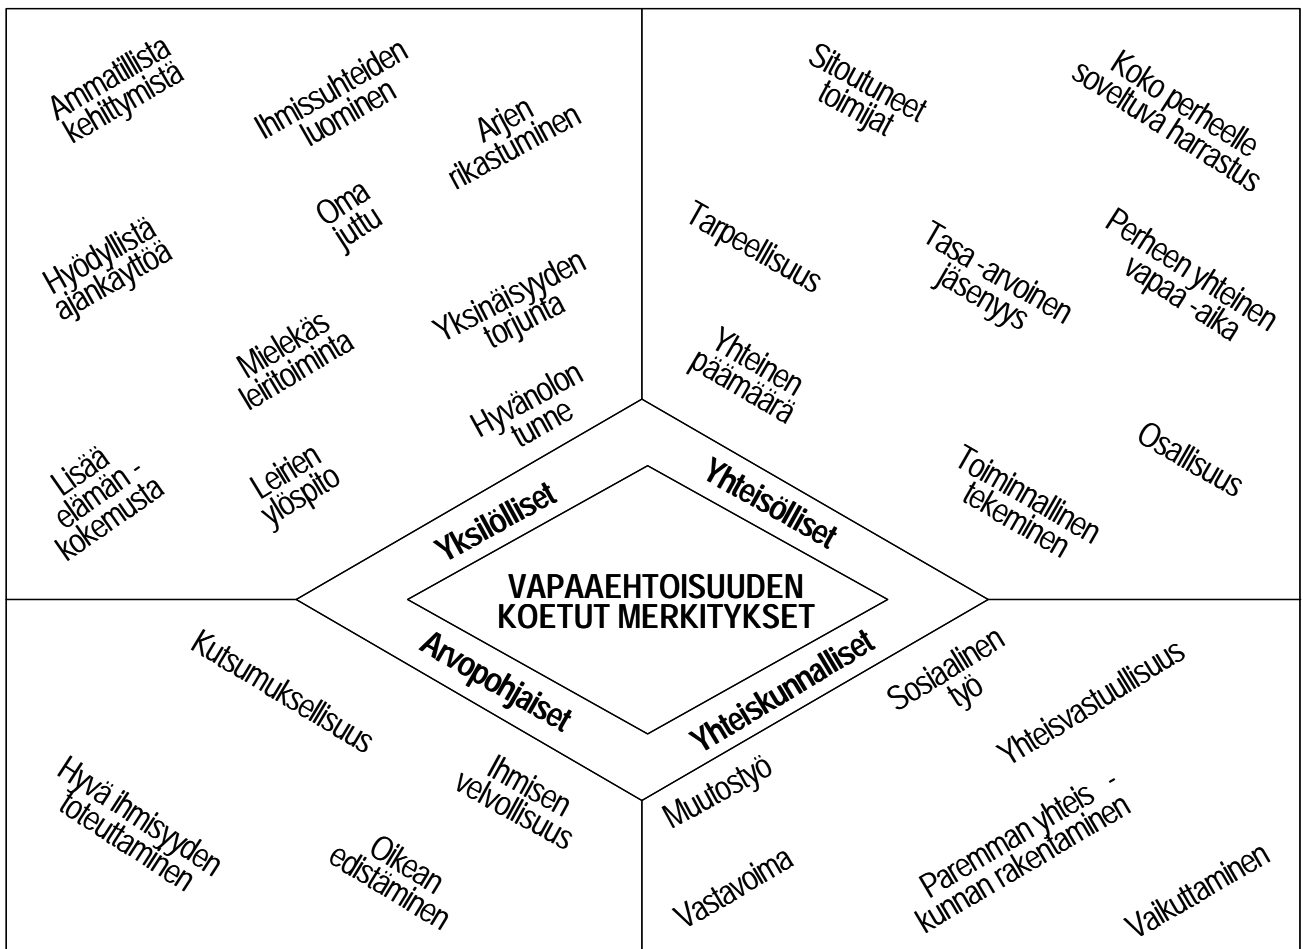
Ammatillista kehittymistä

Ihmissuhteiden luominen

Arjen rikastuminen

Oma juttu

Hyödyllistä ajankäyttöä

Yksinäisyyden torjunta

Mielekäs leiritoiminta

Hyvänolon tunne

Lisää elämän - kokemusta

Leirien ylöspito

Sitoutuneet toimijat

Koko perheelle soveltuva harrastus

Tarpeellisuus

Tasa -arvoinen jäsenyys

Perheen yhteinen vapaa -aika

Yhteinen päämäärä

Osallisuus

Toiminnallinen tekeminen

Yksilölliset

Yhteisölliset

VAPAAEHTOISUUDEN KOETUT MERKITYKSET

Arvopohjaiset

Yhteiskunnalliset

Kutsumuksellisuus

Hyvä ihmisyyden toteuttaminen

Ihmisen velvollisuus

Oikean edistäminen

Sosiaalinen työ

Yhteisvastuullisuus

Muutostyö

Paremman yhteis - kunnan rakentaminen

Vastavoima

Vaikuttaminen